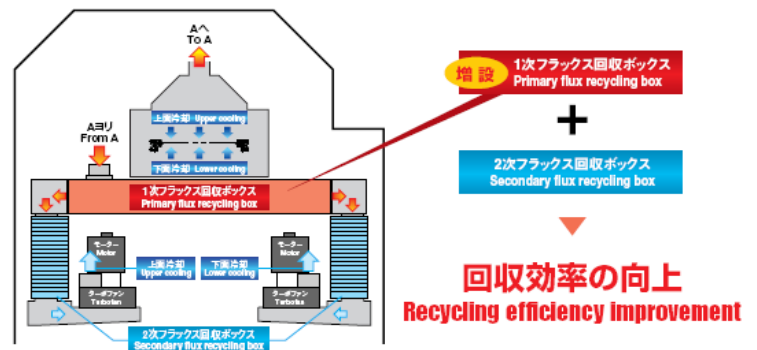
Aへ
To A

上面冷却 Upper cooling

下面冷却 Lower cooling

Aヨリ
From A

1次フラックス回収ボックス
Primary flux recycling box

モーター
Motor

上面冷却
Upper cooling

下面冷却
Lower cooling

モーター
Motor

ターボファン
Turbofan

ターボファン
Turbofan

2次フラックス回収ボックス
Secondary flux recycling box

増設
1次フラックス回収ボックス
Primary flux recycling box

+

2次フラックス回収ボックス
Secondary flux recycling box

回収効率の向上
Recycling efficiency improvement